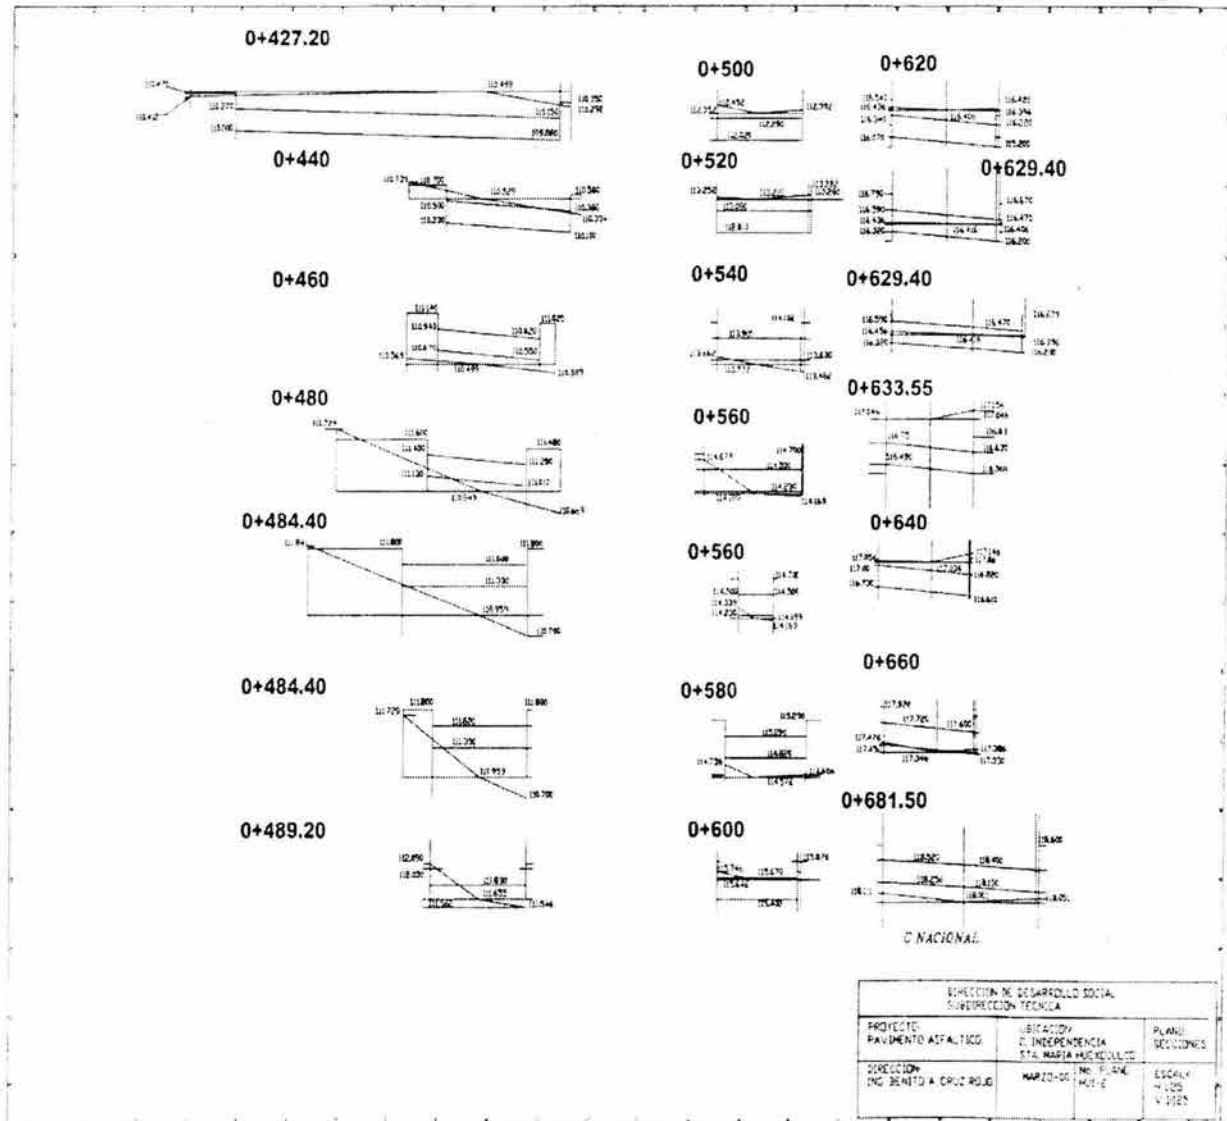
0+427.20

0+440

0+460

0+480

0+484.40

0+484.40

0+489.20

0+500

0+520

0+540

0+560

0+560

0+580

0+600

0+620

0+629.40

0+629.40

0+633.55

0+640

0+660

0+681.50

C NACIONAL

| DIRECCION DE DESARROLLO SOCIAL SUBDIRECCION TECNICA | | |
|---|---|---|
| PROYECTO: PAVIMENTO ASFALTICO | UBICACION: C. INDEPENDENCIA STA. MARIA HUEXOCULCO | PLANO: SECCIONES |
| DIRECCION: ING. BENITO A. CRUZ ROJO | MARZO-00 | No. PLANO: HUX-E | ESCALA: H 1:25 V 1:125 |